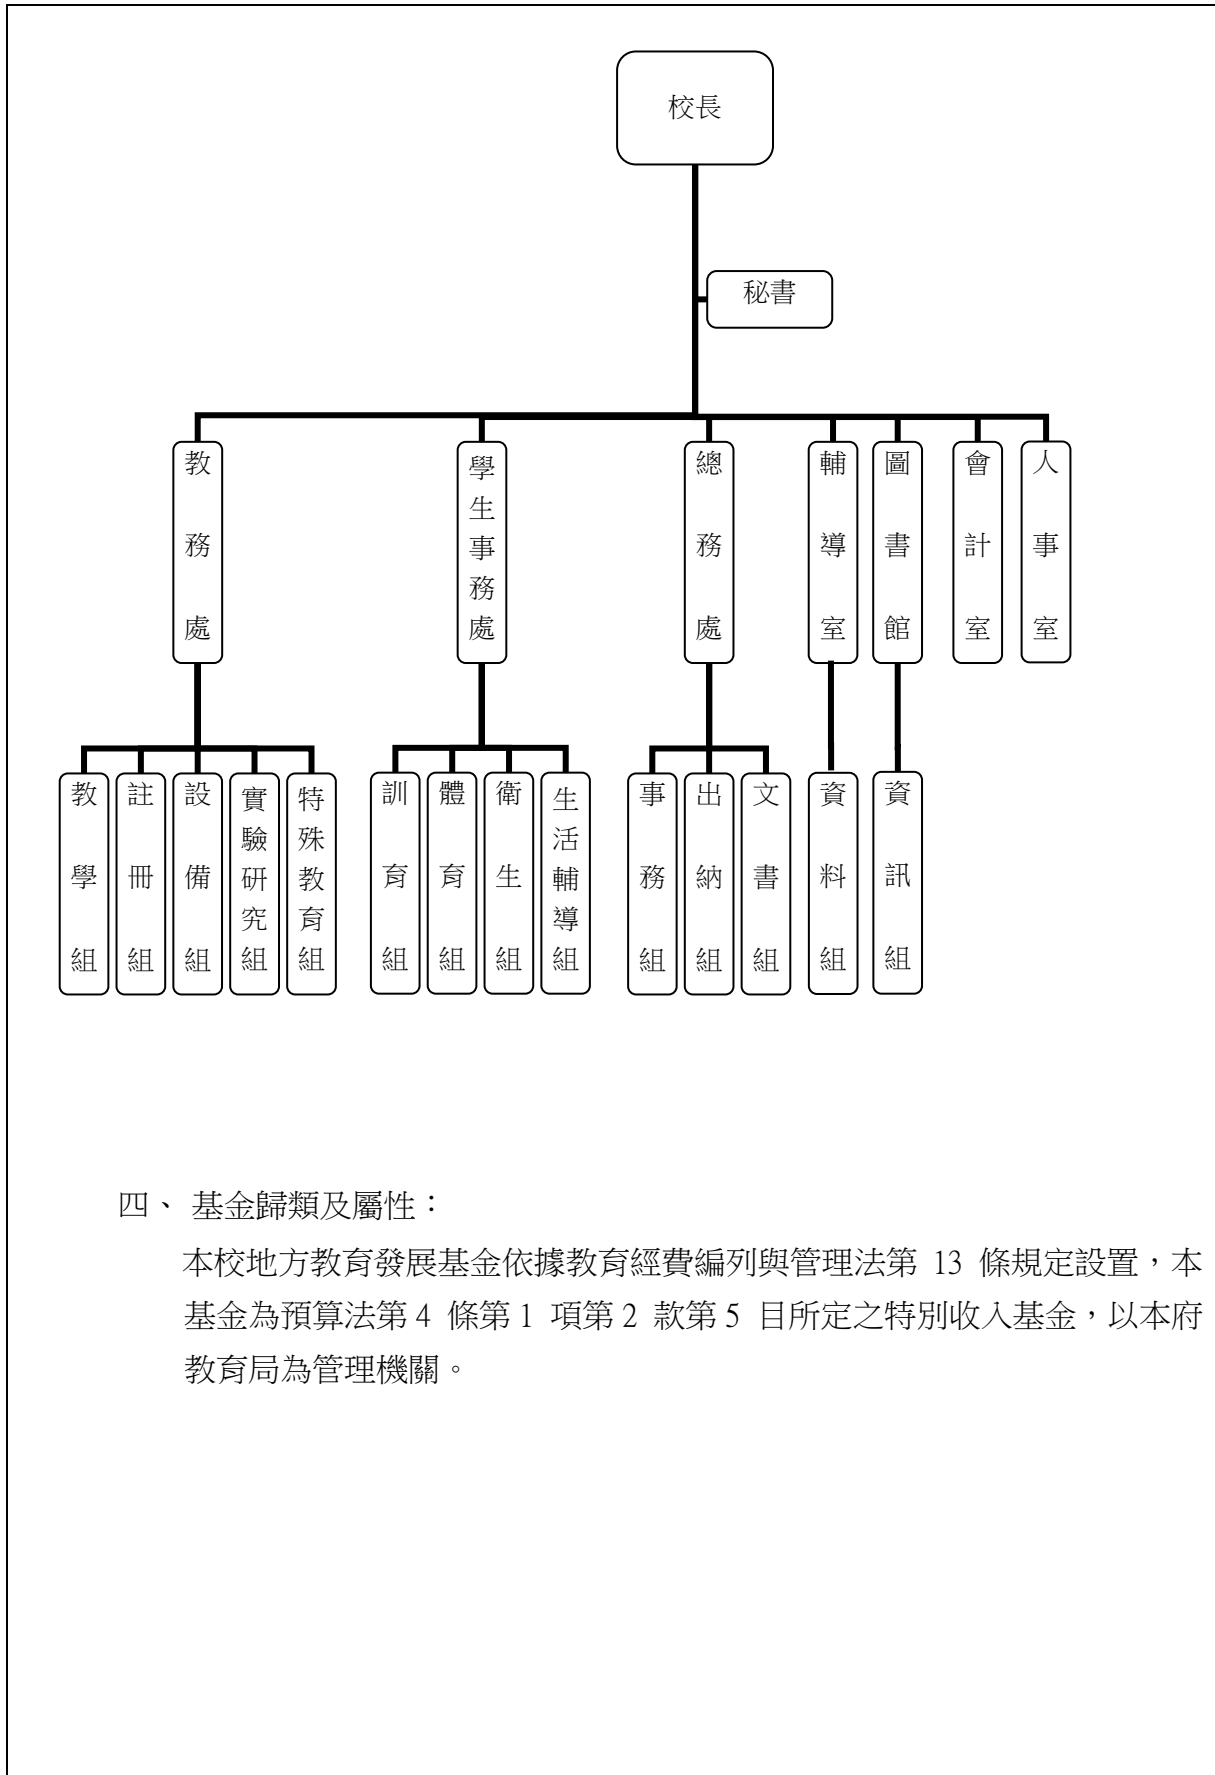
校長

秘書

教務處

學生事務處

總務處

輔導室

圖書館

會計室

人事室

教學組

註冊組

設備組

實驗研究組

特殊教育組

訓育組

體育組

衛生組

生活輔導組

事務組

出納組

文書組

資料組

資訊組

四、 基金歸類及屬性：

本校地方教育發展基金依據教育經費編列與管理法第 13 條規定設置，本基金為預算法第 4 條第 1 項第 2 款第 5 目所定之特別收入基金，以本府教育局為管理機關。